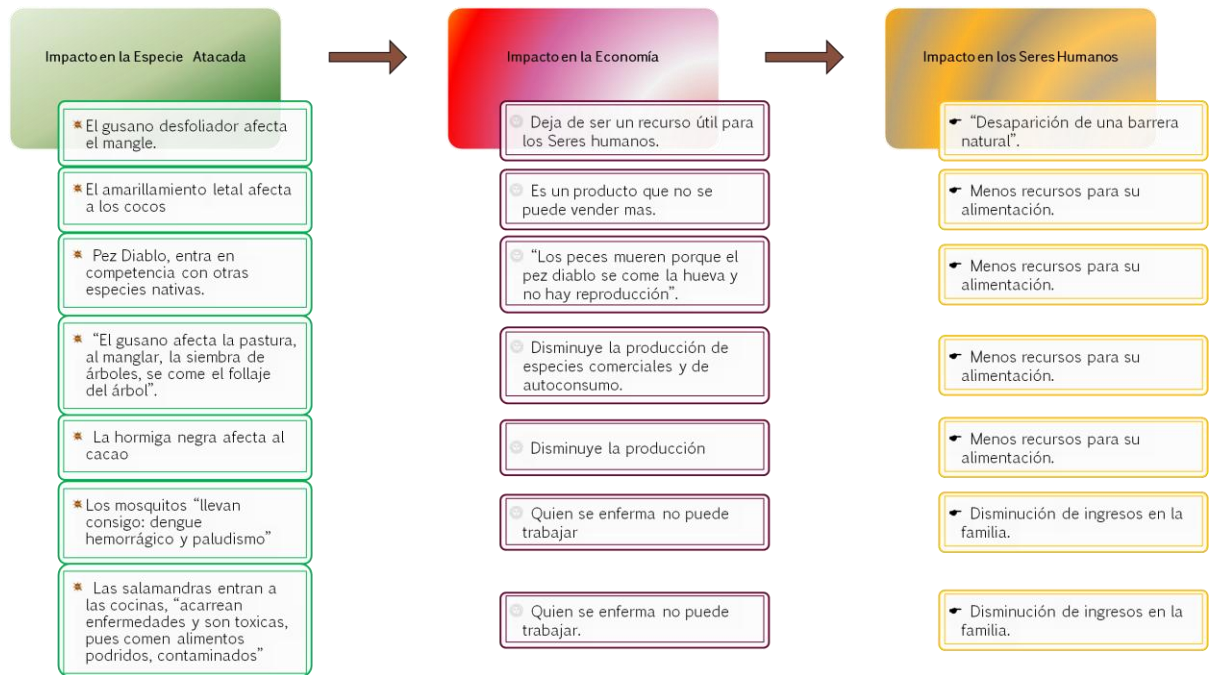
Impacto en la Especie Atacada

El gusano desfoliador afecta el mangle.

El amarillamiento letal afecta a los cocos

Pez Diablo, entra en competencia con otras especies nativas.

"El gusano afecta la pastura, al manglar, la siembra de árboles, se come el follaje del árbol".

La hormiga negra afecta al cacao

Los mosquitos "llevan consigo: dengue hemorrágico y paludismo"

Las salamandras entran a las cocinas, "acarrean enfermedades y son toxicas, pues comen alimentos podridos, contaminados"

Impacto en la Economía

Deja de ser un recurso útil para los Seres humanos.

Es un producto que no se puede vender mas.

"Los peces mueren porque el pez diablo se come la hueva y no hay reproducción".

Disminuye la producción de especies comerciales y de autoconsumo.

Disminuye la producción

Quien se enferma no puede trabajar

Quien se enferma no puede trabajar.

Impacto en los Seres Humanos

"Desaparición de una barrera natural".

Menos recursos para su alimentación.

Menos recursos para su alimentación.

Menos recursos para su alimentación.

Menos recursos para su alimentación.

Disminución de ingresos en la familia.

Disminución de ingresos en la familia.